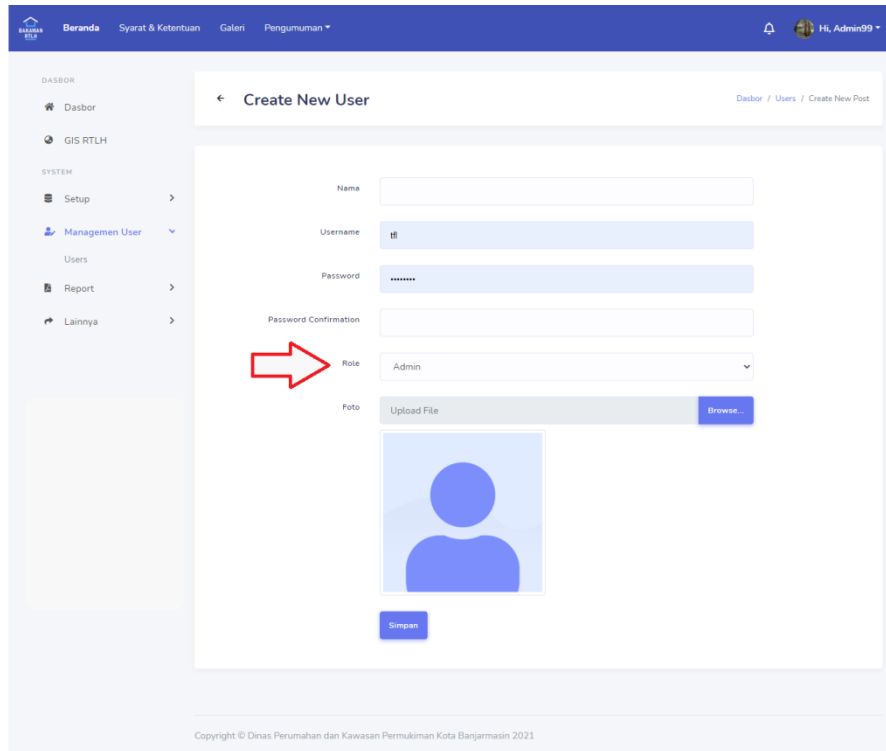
BAKAMAN RTLH

Beranda Syarat & Ketentuan Galeri Pengumuman

Hi, Admin99

DASBOR
Dasbor
GIS RTLH
SYSTEM
Setup
Managemen User
Users
Report
Lainnya

← Create New User

Dasbor / Users / Create New Post

Nama

Username
tfl

Password
••••••••

Password Confirmation

Role
Admin

Foto
Upload File
Browse...

Simpan

Copyright © Dinas Perumahan dan Kawasan Permukiman Kota Banjarmasin 2021